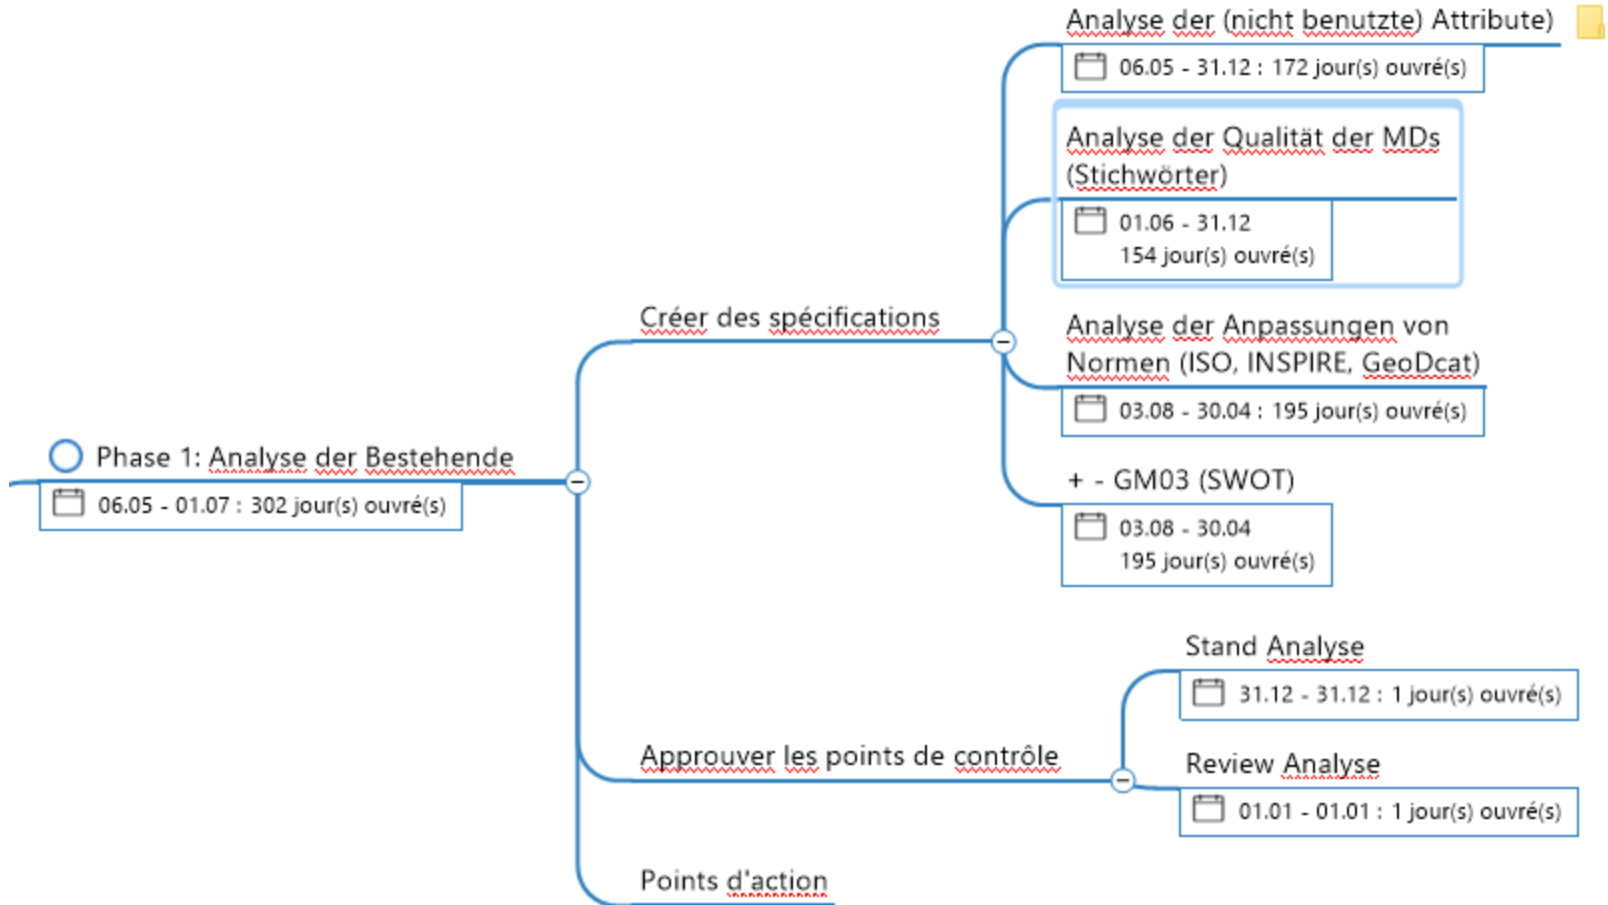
Phase 1: Analyse der Bestehende
06.05 - 01.07 : 302 jour(s) ouvré(s)

Créer des spécifications

Analyse der (nicht benutzte) Attribute
06.05 - 31.12 : 172 jour(s) ouvré(s)

Analyse der Qualität der MDs (Stichwörter)
01.06 - 31.12
154 jour(s) ouvré(s)

Analyse der Anpassungen von Normen (ISO, INSPIRE, GeoDcat)
03.08 - 30.04 : 195 jour(s) ouvré(s)

+ - GM03 (SWOT)
03.08 - 30.04
195 jour(s) ouvré(s)

Approuver les points de contrôle

Stand Analyse
31.12 - 31.12 : 1 jour(s) ouvré(s)

Review Analyse
01.01 - 01.01 : 1 jour(s) ouvré(s)

Points d'action